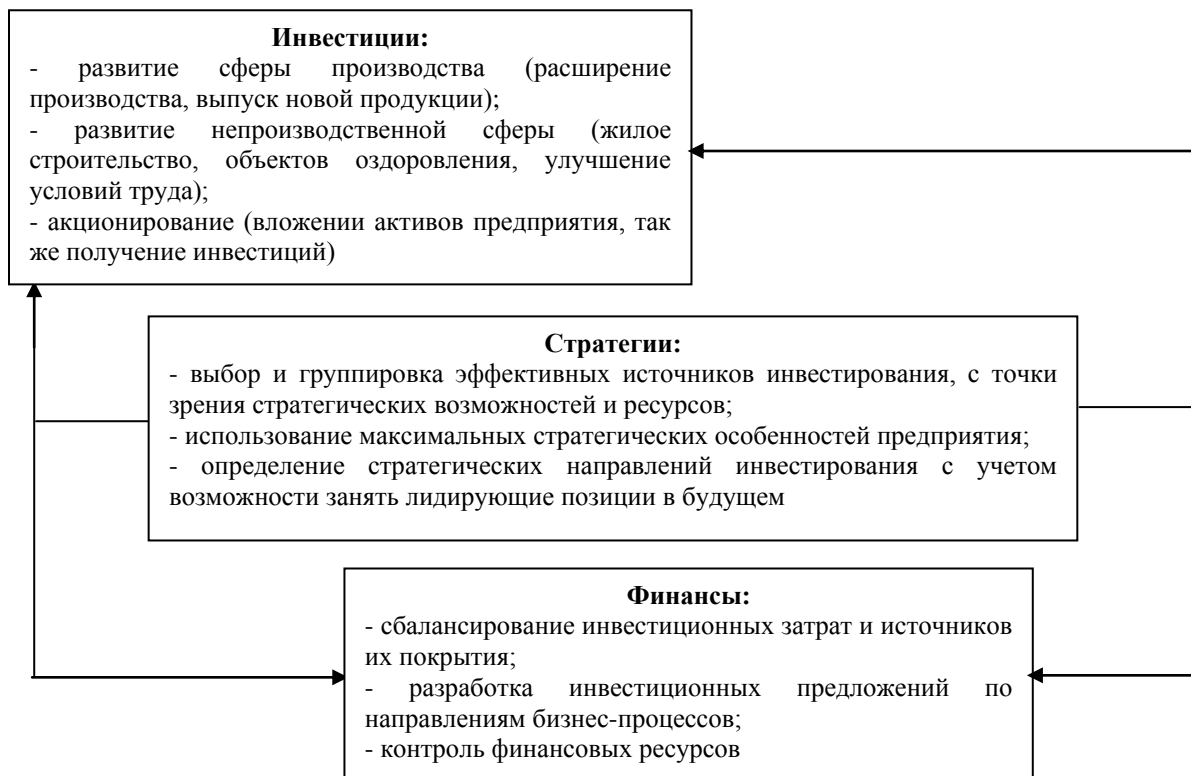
**Инвестиции:**
- развитие сферы производства (расширение производства, выпуск новой продукции);
- развитие непроизводственной сферы (жилое строительство, объектов оздоровления, улучшение условий труда);
- акционирование (вложении активов предприятия, так же получение инвестиций)

**Стратегии:**
- выбор и группировка эффективных источников инвестирования, с точки зрения стратегических возможностей и ресурсов;
- использование максимальных стратегических особенностей предприятия;
- определение стратегических направлений инвестирования с учетом возможности занять лидирующие позиции в будущем

**Финансы:**
- сбалансирование инвестиционных затрат и источников их покрытия;
- разработка инвестиционных предложений по направлениям бизнес-процессов;
- контроль финансовых ресурсов